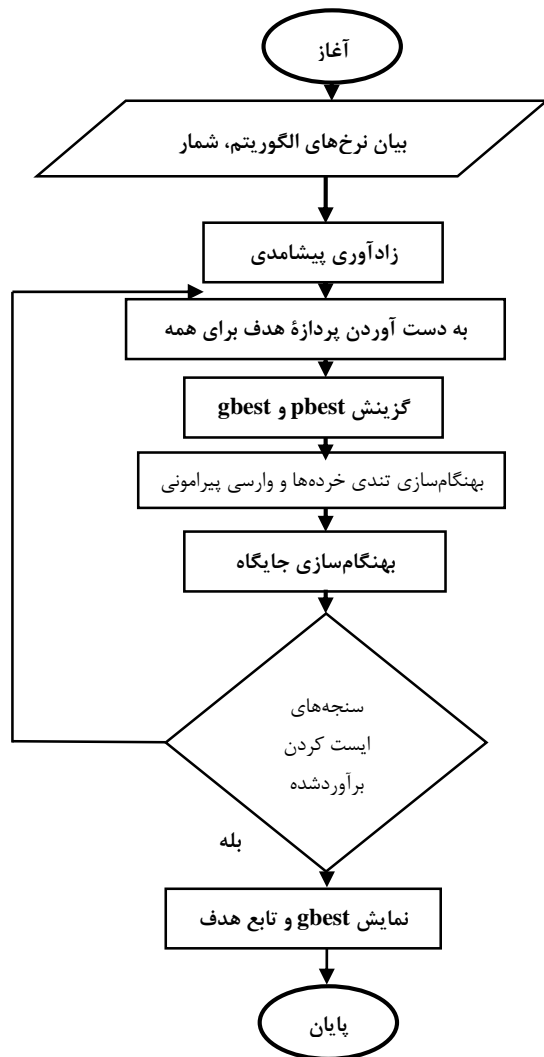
آغاز

بیان نرخ‌های الگوریتم، شمار

زادآوری پیشامدی

به دست آوردن پردازهٔ هدف برای همه

گزینش pbest و gbest

بهنگام‌سازی تندی خرده‌ها و وارسی پیرامونی

بهنگام‌سازی جایگاه

سنجه‌های ایست کردن برآوردشده

بله

نمایش gbest و تابع هدف

پایان